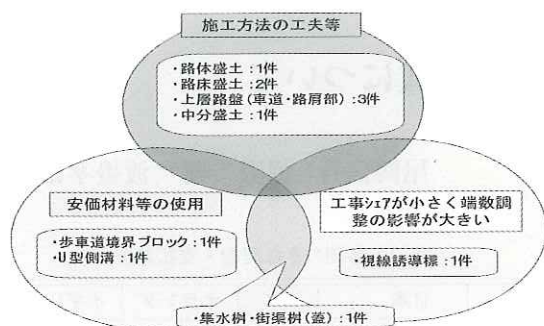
施工方法の工夫等

・路体盛土：1件
・路床盛土：2件
・上層路盤（車道・路肩部）：3件
・中分盛土：1件

安価材料等の使用

・歩車道境界ブロック：1件
・U型側溝：1件

工事シェアが小さく端数調整の影響が大きい

・視線誘導標：1件

・集水桝・街渠桝（蓋）：1件